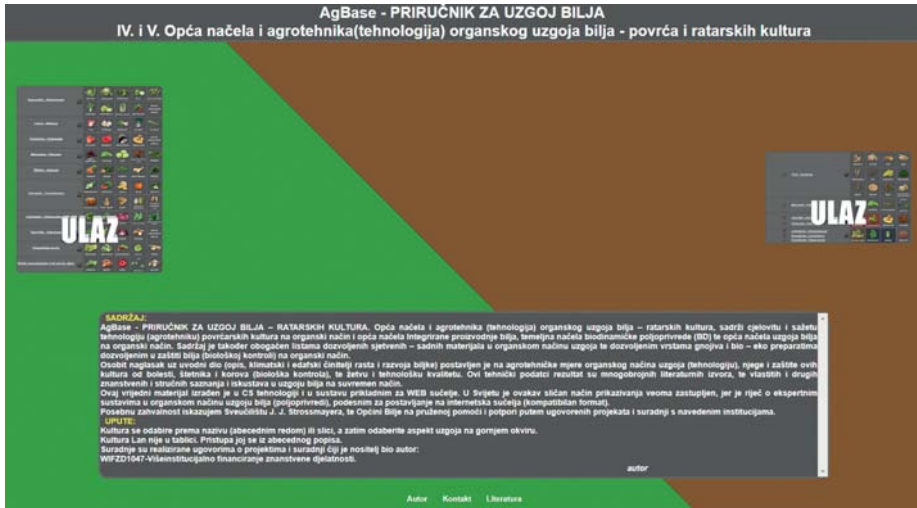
AgBase - PRIRUČNIK ZA UZGOJ BILJA
IV. i V. Opća načela i agrotehnika(tehnologija) organskog uzgoja bilja - povrća i ratarskih kultura

ULAZ

ULAZ

SADRŽAJ:
AgBase - PRIRUČNIK ZA UZGOJ BILJA – RATARSKIH KULTURA. Opća načela i agrotehnika (tehnologija) organskog uzgoja bilja – ratarskih kultura, sadrži cjelovitu i sažetu tehnologiju (agrotehniku) povrćarskih kultura na organski način i opća načela integrirane proizvodnje bilja, temeljna načela biodinamičke poljoprivrede (BD) te opća načela uzgoja bilja na organski način. Sadržaj je također obogaćen listama dozvoljenih sjetvenih – sadnih materijala u organskom načinu uzgoja te dozvoljenim vrstama gnojiva i bio – eko preparatima dozvoljenim u zaštiti bilja (biološkoj kontroli) na organski način.
Osobit naglasak uz uvodni dio (opis, klimatski i edafski čimbenici rasta i razvoja biljke) postavljen je na agrotehničke mjere organskog načina uzgoja (tehnologiju), njege i zaštite ovih kultura od bolesti, štetnika i korova (biološka kontrola), te žetvu i tehnološku kvalitetu. Ovi tehnički podatci rezultat su mnogobrojnih literaturnih izvora, te vlastitih i drugih znanstvenih i stručnih saznanja i iskustava u uzgoju bilja na suvremen način.
Ovaj vrijedni materijal izrađen je u CS tehnologiji i u sustavu prikladnim za WEB sučelje. U Svijetu je ovakav sličan način prikazivanja veoma zastupljen, jer je riječ o ekspertnim sustavima u organskom načinu uzgoju bilja (poljoprivredi), podesnim za postavljanje na internetska sučelja (kompatibilan format).
Posebnu zahvalnost iskazujem Sveučilištu J. J. Strossmayera, te Općini Bilje na pruženoj pomoći i potpori putem ugovorenih projekata i suradnji s navedenim institucijama.
UPUTE:
Kultura se odabire prema nazivu (abecednim redom) ili slici, a zatim odaberite aspekt uzgoja na gornjem okviru.
Kultura Lan nije u tablici. Pristupa joj se iz abecednog popisa.
Suradnje su realizirane ugovorima o projektima i suradnji čiji je nositelj bio autor:
WIFZD1047-Višeinstitucijalno financiranje znanstvene djelatnosti.
autor

Autor Kontakt Literatura